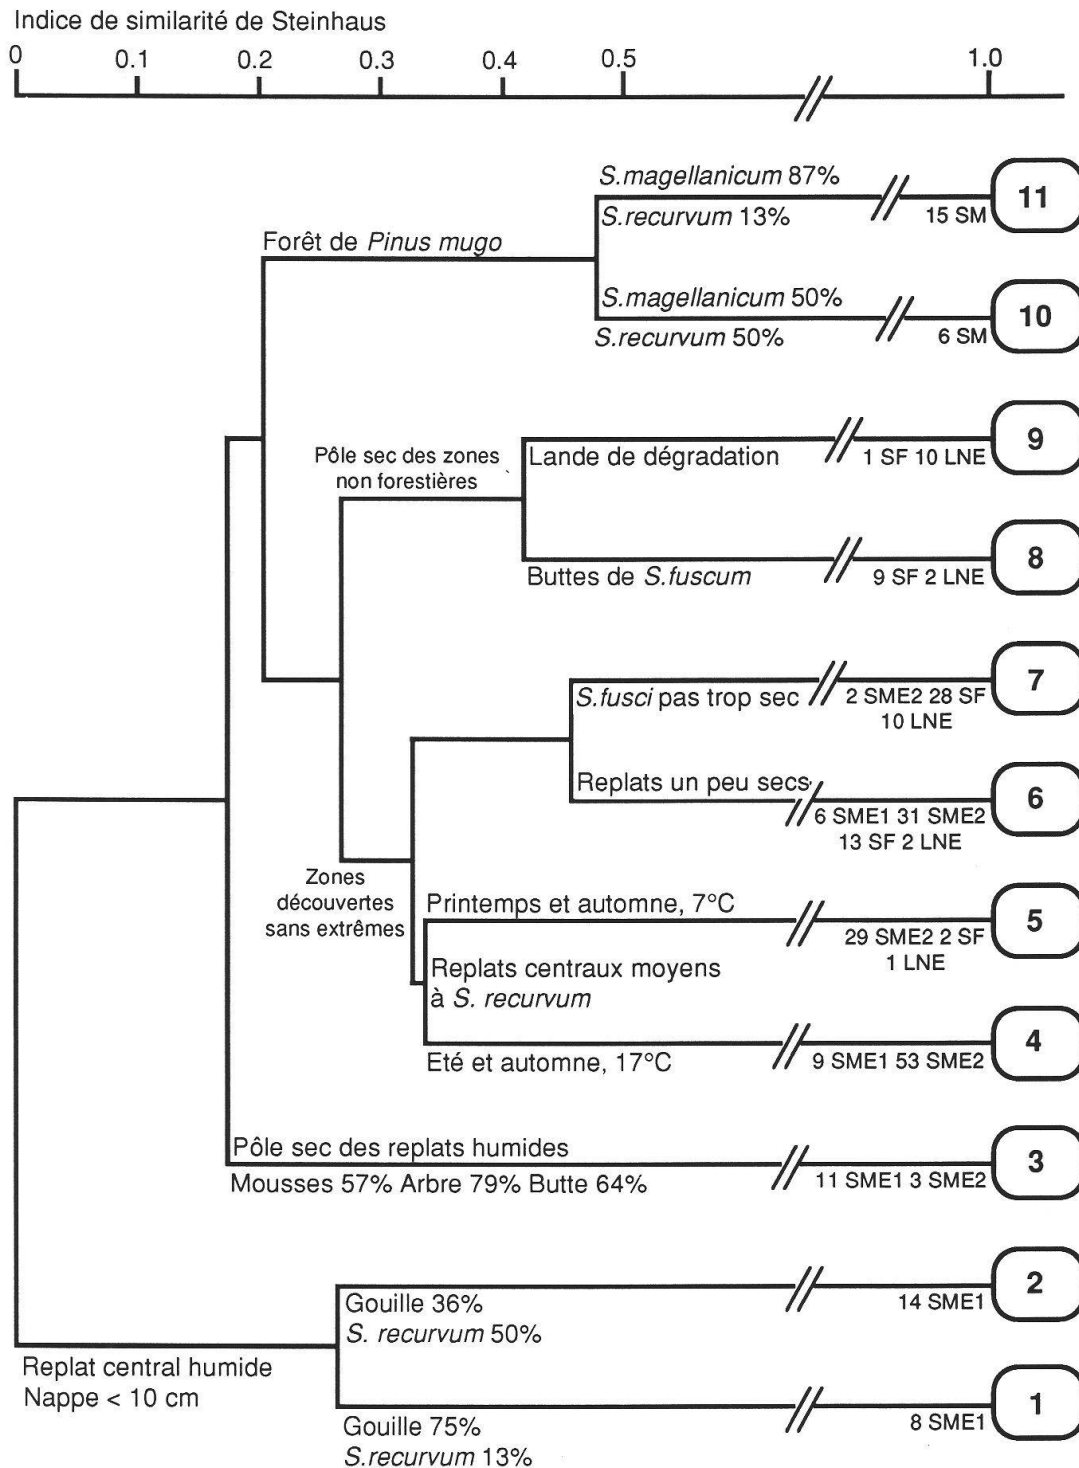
Indice de similarité de Steinhaus

0 0.1 0.2 0.3 0.4 0.5 1.0

S.magellanicum 87%
S.recurvum 13%
15 SM
11

Forêt de Pinus mugo

S.magellanicum 50%
S.recurvum 50%
6 SM
10

Pôle sec des zones non forestières

Lande de dégradation
1 SF 10 LNE
9

Buttes de S.fuscum
9 SF 2 LNE
8

S.fusci pas trop sec
2 SME2 28 SF 10 LNE
7

Replats un peu secs
6 SME1 31 SME2 13 SF 2 LNE
6

Zones découvertes sans extrêmes

Printemps et automne, 7°C
29 SME2 2 SF 1 LNE
5

Replats centraux moyens à S. recurvum

Eté et automne, 17°C
9 SME1 53 SME2
4

Pôle sec des replats humides
Mousses 57% Arbre 79% Butte 64%
11 SME1 3 SME2
3

Gouille 36%
S. recurvum 50%
14 SME1
2

Replat central humide
Nappe < 10 cm

Gouille 75%
S.recurvum 13%
8 SME1
1